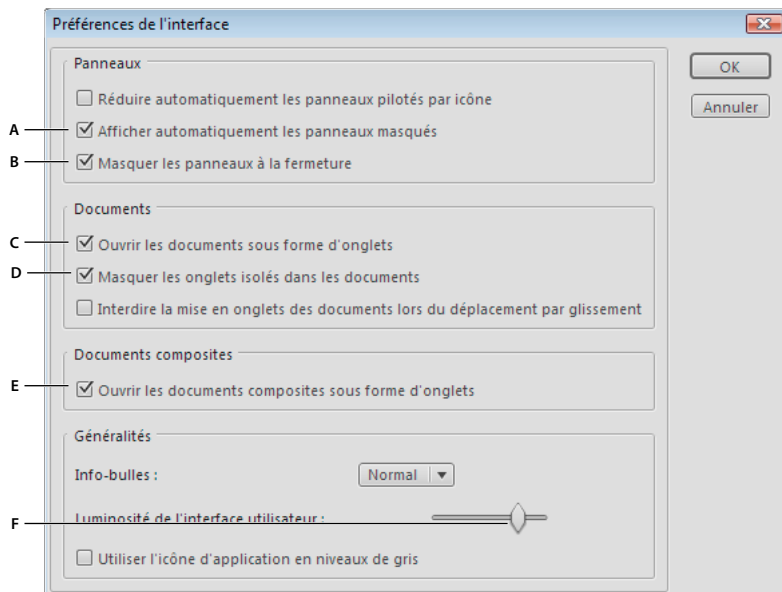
Préférences de l'interface

Panneaux

Réduire automatiquement les panneaux pilotés par icône

A Afficher automatiquement les panneaux masqués

B Masquer les panneaux à la fermeture

Documents

C Ouvrir les documents sous forme d'onglets

D Masquer les onglets isolés dans les documents

Interdire la mise en onglets des documents lors du déplacement par glissement

Documents composites

E Ouvrir les documents composites sous forme d'onglets

Généralités

Info-bulles : Normal

F Luminosité de l'interface utilisateur :

Utiliser l'icône d'application en niveaux de gris

OK

Annuler